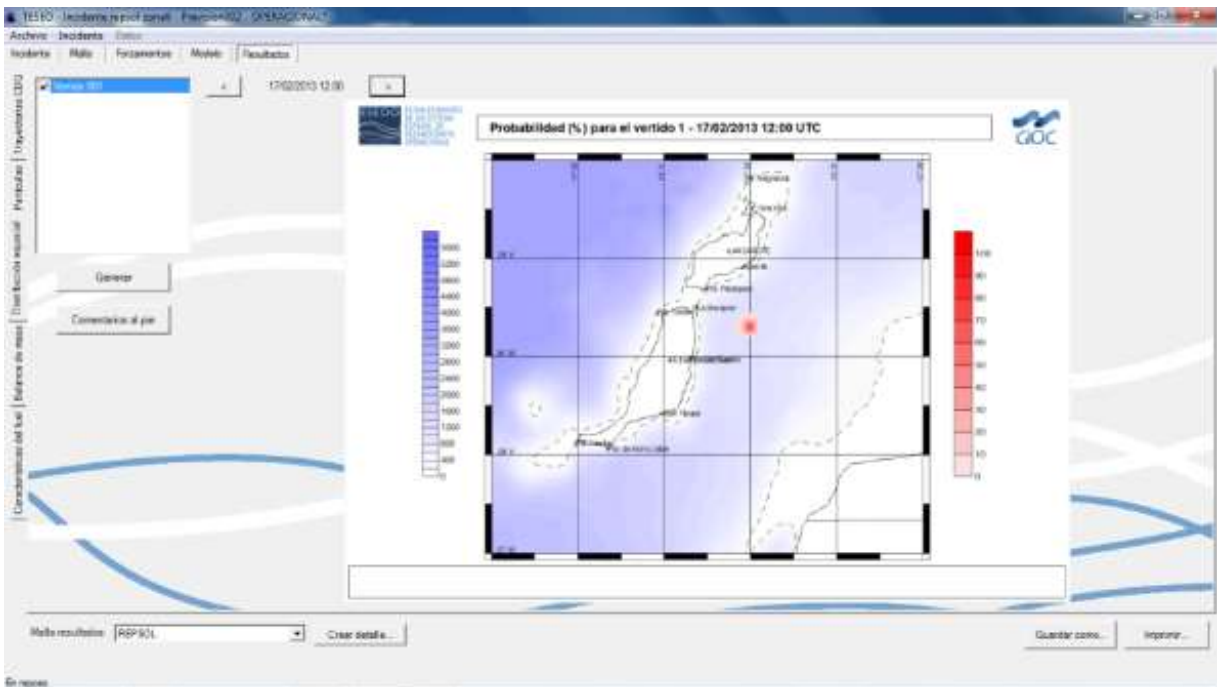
TESEO - Incidente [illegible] - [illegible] - OPERACIONAL

Archivo Incidente Datos

Incidente Malla Forzamientos Modelo Resultados

Trayectorias CEFO | Partículas | Distribución espacial | Balance de masa | Características del fuel

Ventana 001

<

17/02/2013 12:00

>

Generar

Comentarios al pie

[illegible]

Probabilidad (%) para el vertido 1 - 17/02/2013 12:00 UTC

GIOC

100
90
80
70
60
50
40
30
20
10
0

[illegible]

Malla resultados: REPSOL

Crear detalle...

Guardar como...

Imprimir...

En reposo